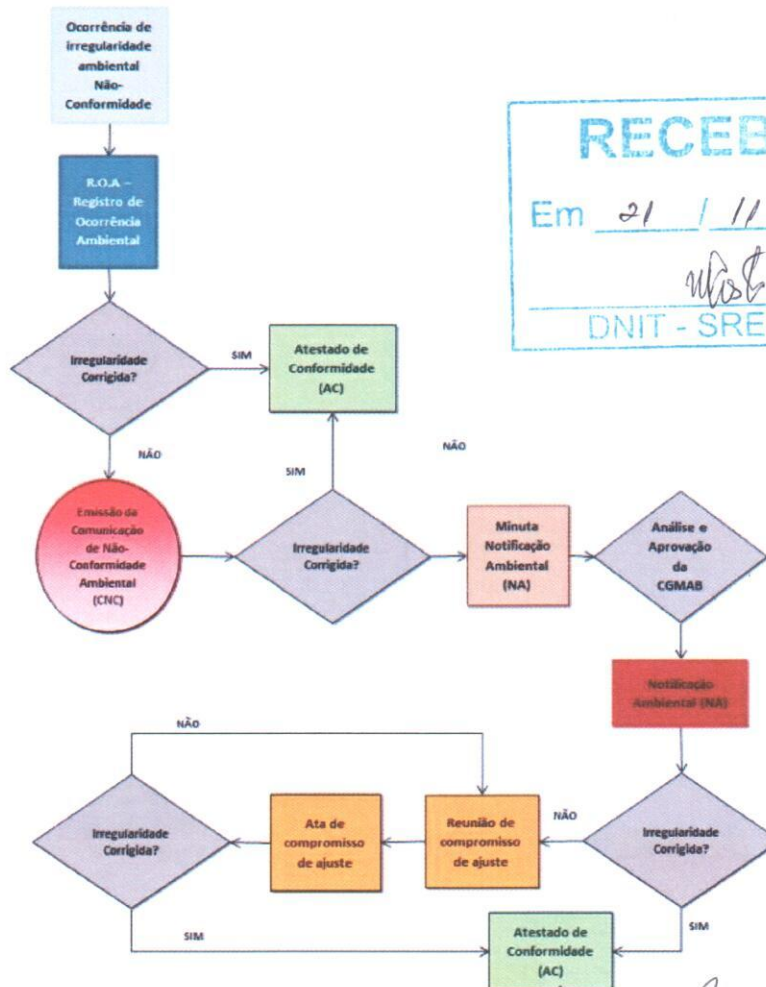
Ocorrência de irregularidade ambiental Não-Conformidade

R.O.A. – Registro de Ocorrência Ambiental

RECEB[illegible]

Em 21 / 11 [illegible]

DNIT - SRE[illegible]

Irregularidade Corrigida?

SIM

Atestado de Conformidade (AC)

NÃO

NÃO

SIM

Emissão da Comunicação de Não-Conformidade Ambiental (CNC)

Irregularidade Corrigida?

Minuta Notificação Ambiental (NA)

Análise e Aprovação da CGMAB

Notificação Ambiental (NA)

NÃO

Irregularidade Corrigida?

Ata de compromisso de ajuste

Reunião de compromisso de ajuste

NÃO

Irregularidade Corrigida?

SIM

SIM

Atestado de Conformidade (AC)